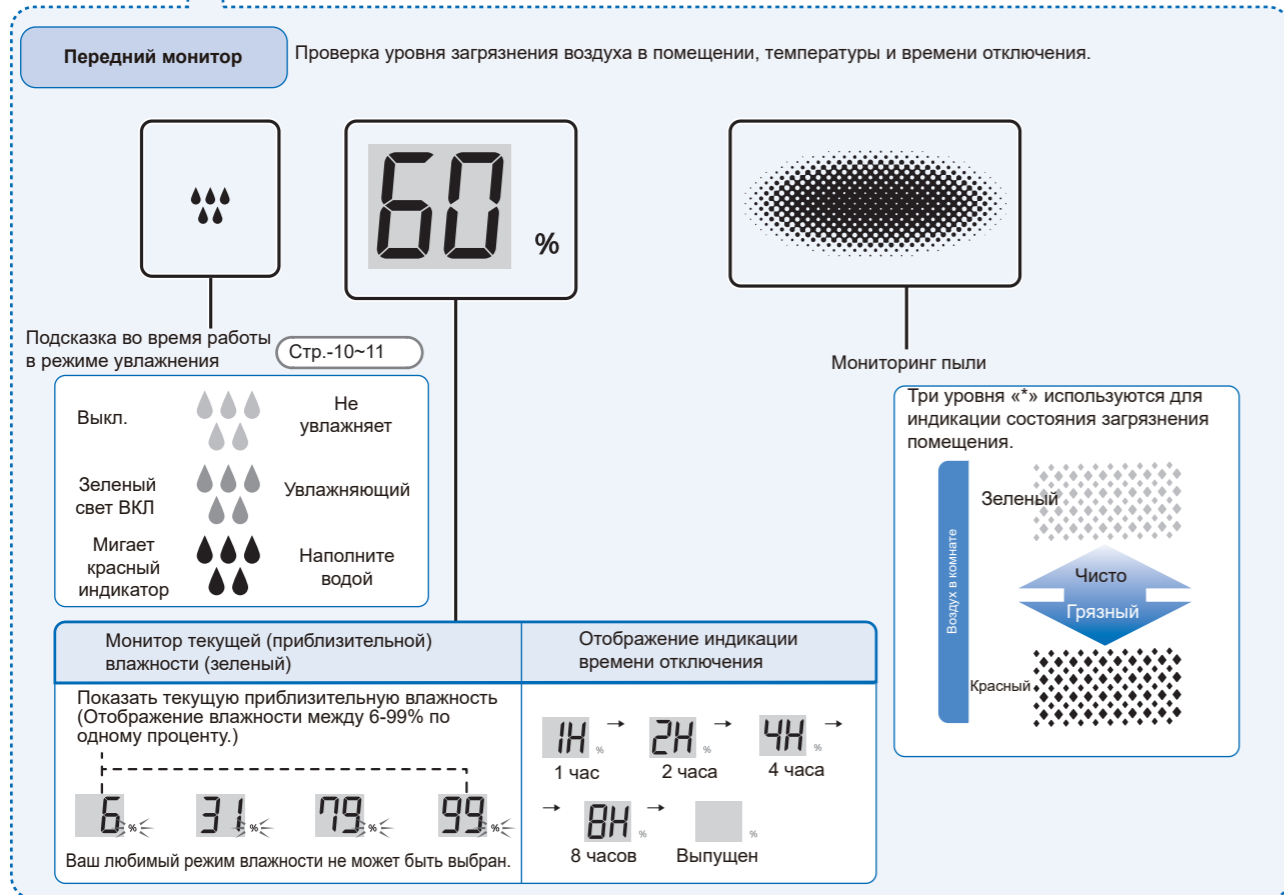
Передний монитор

Проверка уровня загрязнения воздуха в помещении, температуры и времени отключения.

60 %

Подсказка во время работы в режиме увлажнения

Стр.-10~11

| Выкл. | Не увлажняет |
|---|---|
| Зеленый свет ВКЛ | Увлажняющий |
| Мигает красный индикатор | Наполните водой |

Мониторинг пыли

Три уровня «*» используются для индикации состояния загрязнения помещения.

Воздух в комнате

Зеленый

Чисто

Грязный

Красный

| Монитор текущей (приблизительной) влажности (зеленый) | Отображение индикации времени отключения |
|---|---|
| Показать текущую приблизительную влажность (Отображение влажности между 6-99% по одному проценту.) 6 % 31 % 79 % 99 % Ваш любимый режим влажности не может быть выбран. | 1H % → 2H % → 4H % → 1 час 2 часа 4 часа → 8H % → % 8 часов Выпущен |